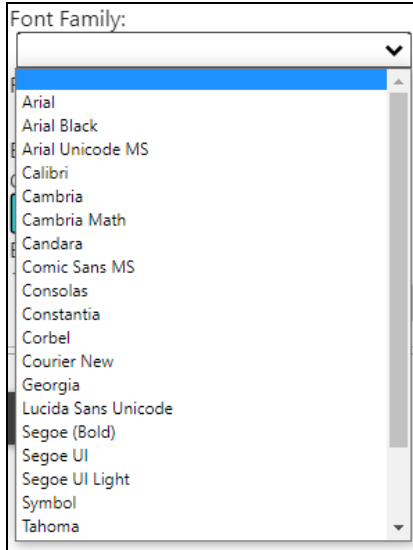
Font Family:

Arial
Arial Black
Arial Unicode MS
Calibri
Cambria
Cambria Math
Candara
Comic Sans MS
Consolas
Constantia
Corbel
Courier New
Georgia
Lucida Sans Unicode
Segoe (Bold)
Segoe UI
Segoe UI Light
Symbol
Tahoma